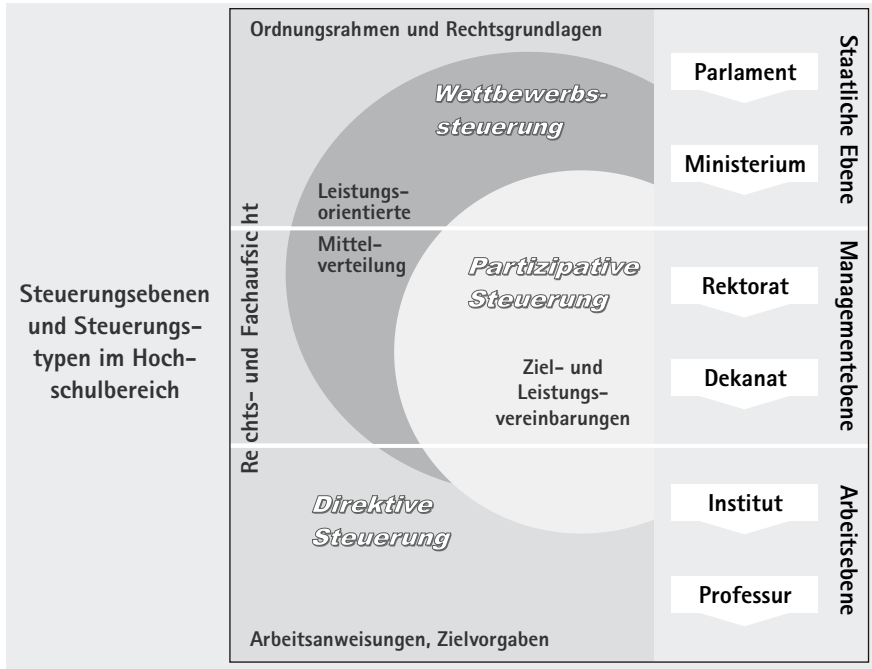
Steuerungsebenen und Steuerungstypen im Hochschulbereich

Ordnungsrahmen und Rechtsgrundlagen

Wettbewerbssteuerung

Leistungsorientierte Mittelverteilung

Rechts- und Fachaufsicht

Partizipative Steuerung

Ziel- und Leistungsvereinbarungen

Direktive Steuerung

Arbeitsanweisungen, Zielvorgaben

Parlament

Ministerium

Staatliche Ebene

Rektorat

Dekanat

Managementebene

Institut

Professur

Arbeitsebene